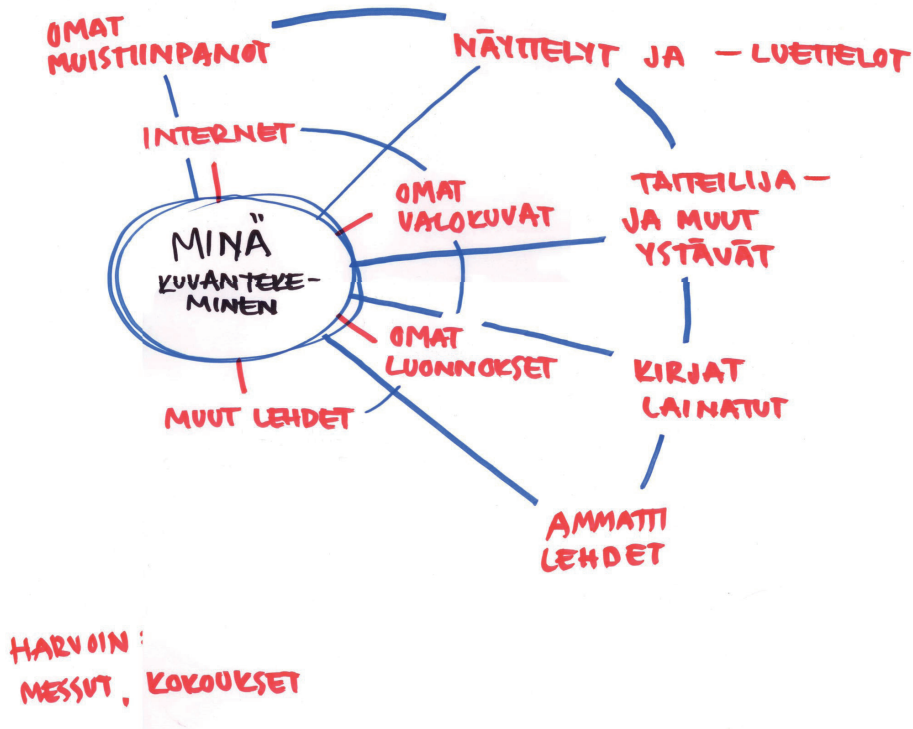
OMAT MUISTIINPANOT

NÄYTTELYT JA -LUETTELOT

INTERNET

OMAT VALOKUVAT

TAITEILIJA- JA MUUT YSTÄVÄT

MINÄ KUVANTEKEMINEN

OMAT LUONNOKSET

KIRJAT LAINATUT

MUUT LEHDET

AMMATTI LEHDET

HARVOIN: MESSUT, KOKOUKSET